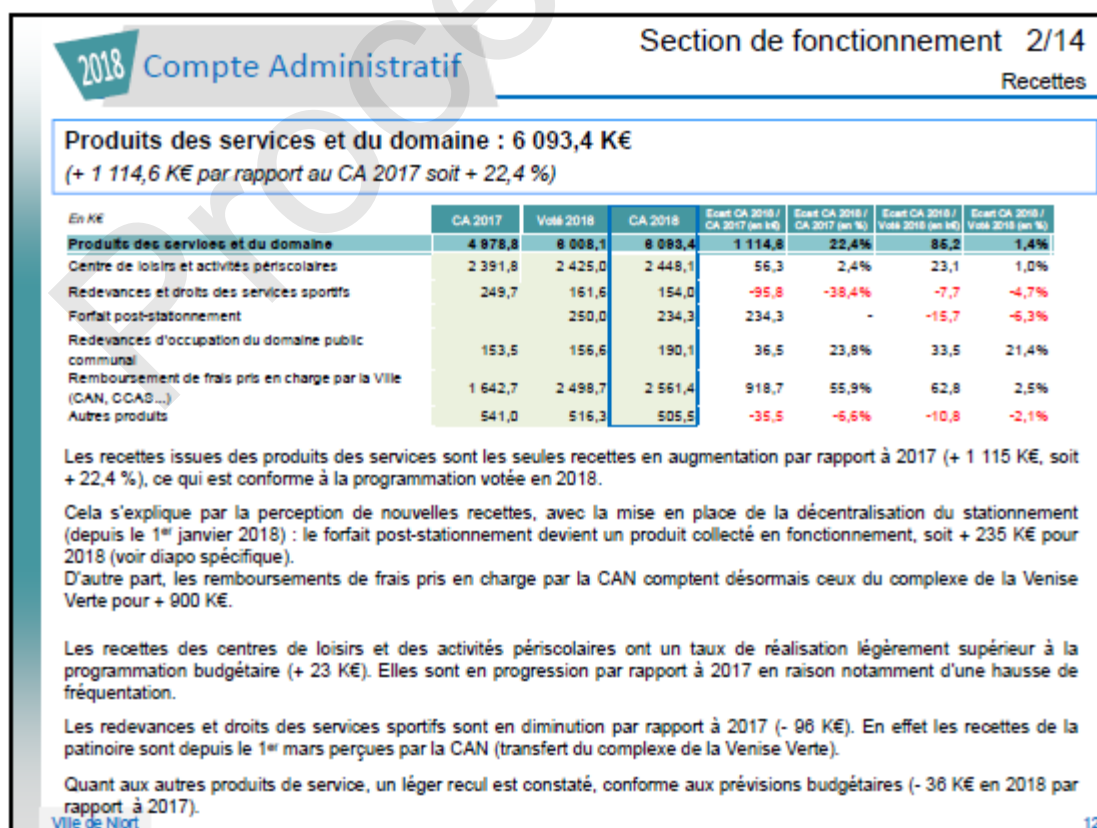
2018 Compte Administratif

Section de fonctionnement 2/14

Recettes

Produits des services et du domaine : 6 093,4 K€

(+ 1 114,6 K€ par rapport au CA 2017 soit + 22,4 %)

| En K€ | CA 2017 | Voté 2018 | CA 2018 | Ecart CA 2018 / CA 2017 (en k€) | Ecart CA 2018 / CA 2017 (en %) | Ecart CA 2018 / Voté 2018 (en k€) | Ecart CA 2018 / Voté 2018 (en %) |
|---|---|---|---|---|---|---|---|
| Produits des services et du domaine | 4 978,8 | 6 008,1 | 6 093,4 | 1 114,6 | 22,4% | 85,2 | 1,4% |
| Centre de loisirs et activités périscolaires | 2 391,8 | 2 425,0 | 2 448,1 | 56,3 | 2,4% | 23,1 | 1,0% |
| Redevances et droits des services sportifs | 249,7 | 161,6 | 154,0 | -95,8 | -38,4% | -7,7 | -4,7% |
| Forfait post-stationnement | | 250,0 | 234,3 | 234,3 | - | -15,7 | -6,3% |
| Redevances d'occupation du domaine public communal | 153,5 | 156,6 | 190,1 | 36,5 | 23,8% | 33,5 | 21,4% |
| Remboursement de frais pris en charge par la Ville (CAN, CCAS...) | 1 642,7 | 2 498,7 | 2 561,4 | 918,7 | 55,9% | 62,8 | 2,5% |
| Autres produits | 541,0 | 516,3 | 505,5 | -35,5 | -6,6% | -10,8 | -2,1% |

Les recettes issues des produits des services sont les seules recettes en augmentation par rapport à 2017 (+ 1 115 K€, soit + 22,4 %), ce qui est conforme à la programmation votée en 2018.

Cela s'explique par la perception de nouvelles recettes, avec la mise en place de la décentralisation du stationnement (depuis le 1er janvier 2018) : le forfait post-stationnement devient un produit collecté en fonctionnement, soit + 235 K€ pour 2018 (voir diapo spécifique).
D'autre part, les remboursements de frais pris en charge par la CAN comptent désormais ceux du complexe de la Venise Verte pour + 900 K€.

Les recettes des centres de loisirs et des activités périscolaires ont un taux de réalisation légèrement supérieur à la programmation budgétaire (+ 23 K€). Elles sont en progression par rapport à 2017 en raison notamment d'une hausse de fréquentation.

Les redevances et droits des services sportifs sont en diminution par rapport à 2017 (- 96 K€). En effet les recettes de la patinoire sont depuis le 1er mars perçues par la CAN (transfert du complexe de la Venise Verte).

Quant aux autres produits de service, un léger recul est constaté, conforme aux prévisions budgétaires (- 36 K€ en 2018 par rapport à 2017).

Ville de Niort

12